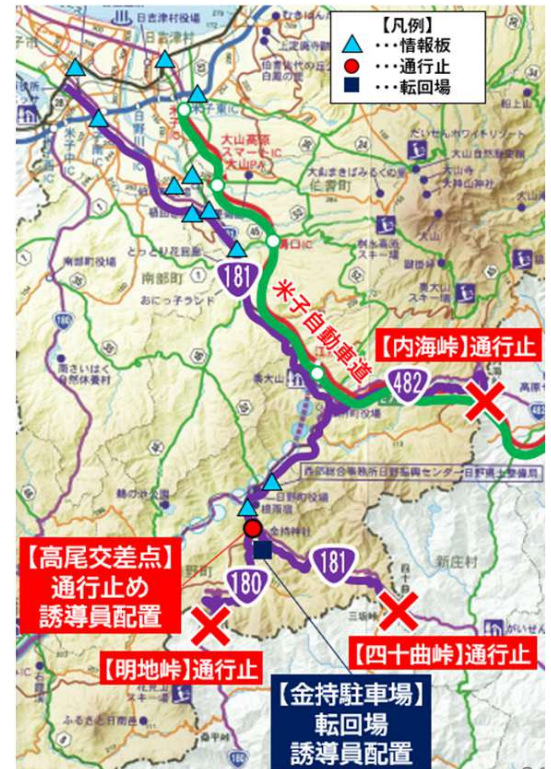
【凡例】
・・・情報板
・・・通行止
・・・転回場

日吉津村役場
大山高原スマートIC
大山PA
溝口IC
南部町役場
南部町
おにっ子ランド
大山
大山スキー場
大山まきばみるくの里
だいせんホワイトリゾート
大山自然歴史館
大山寺
大神山神社
桝水高原スキー場
伯耆町
江府町役場
新庄村
日野町役場
日野町
根雨
金持神社
三柳
ふるさと日南邑
日野郡ふるさと振興センター日野総合事務所日野県土整備局

181
482
180
181

米子自動車道

【内海峠】通行止
【高尾交差点】通行止め誘導員配置
【明地峠】通行止
【四十曲峠】通行止
【金持駐車場】転回場誘導員配置